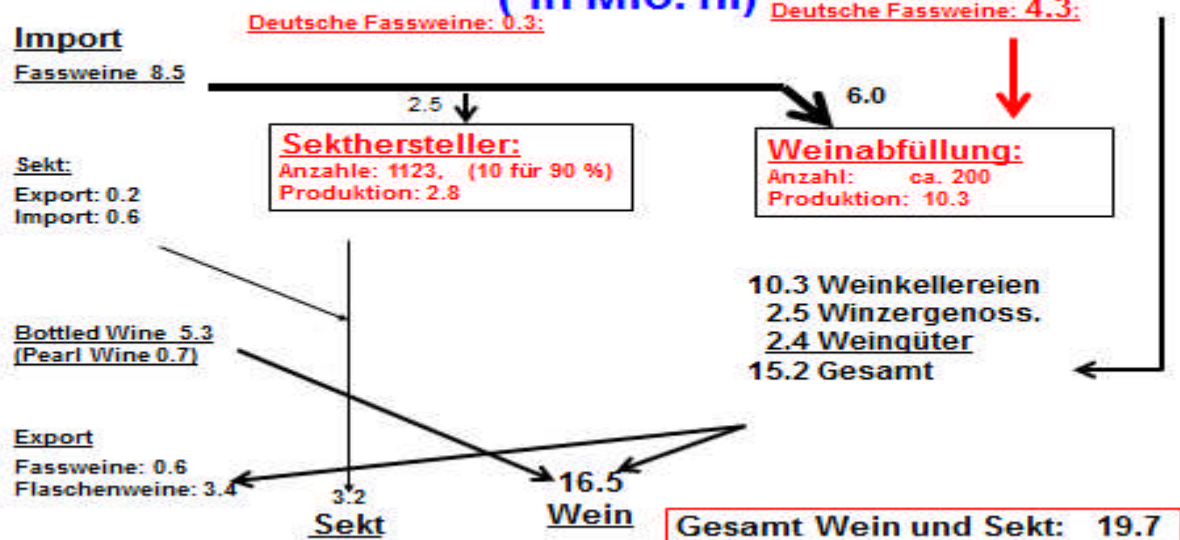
Deutsche Fassweine: 0.3:
(in Mio. hl)
Deutsche Fassweine: 4.3:

Import
Fassweine 8.5

2.5
6.0

Sekthersteller:
Anzahle: 1123, (10 für 90 %)
Produktion: 2.8

Weinabfüllung:
Anzahl: ca. 200
Produktion: 10.3

Sekt:
Export: 0.2
Import: 0.6

10.3 Weinkellereien
2.5 Winzergenoss.
2.4 Weingüter
15.2 Gesamt

Bottled Wine 5.3
(Pearl Wine 0.7)

Export
Fassweine: 0.6
Flaschenweine: 3.4

3.2
Sekt

16.5
Wein

Gesamt Wein und Sekt: 19.7